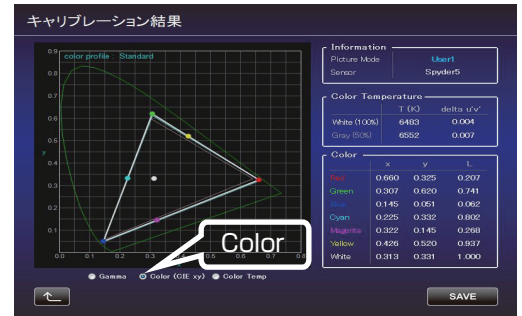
キャリブレーション結果

color profile Standard

0.9
0.8
0.7
0.6
0.5
0.4
0.3
0.2
0.1
y
0.0 0.1 0.2 0.3 0.4 0.5 0.6 0.7 0.8

Color

Gamma Color (CIE xy) Color Temp

Information
Picture Mode User1
Sensor Spyder5

Color Temperature
| | T (K) | delta u'v' |
|---|---|---|
| White (100%) | 6483 | 0.004 |
| Gray (50%) | 6552 | 0.007 |

Color
| | x | y | L |
|---|---|---|---|
| Red | 0.660 | 0.325 | 0.207 |
| Green | 0.307 | 0.620 | 0.741 |
| Blue | 0.145 | 0.051 | 0.062 |
| Cyan | 0.225 | 0.332 | 0.802 |
| Magenta | 0.322 | 0.145 | 0.268 |
| Yellow | 0.426 | 0.520 | 0.937 |
| White | 0.313 | 0.331 | 1.000 |

SAVE